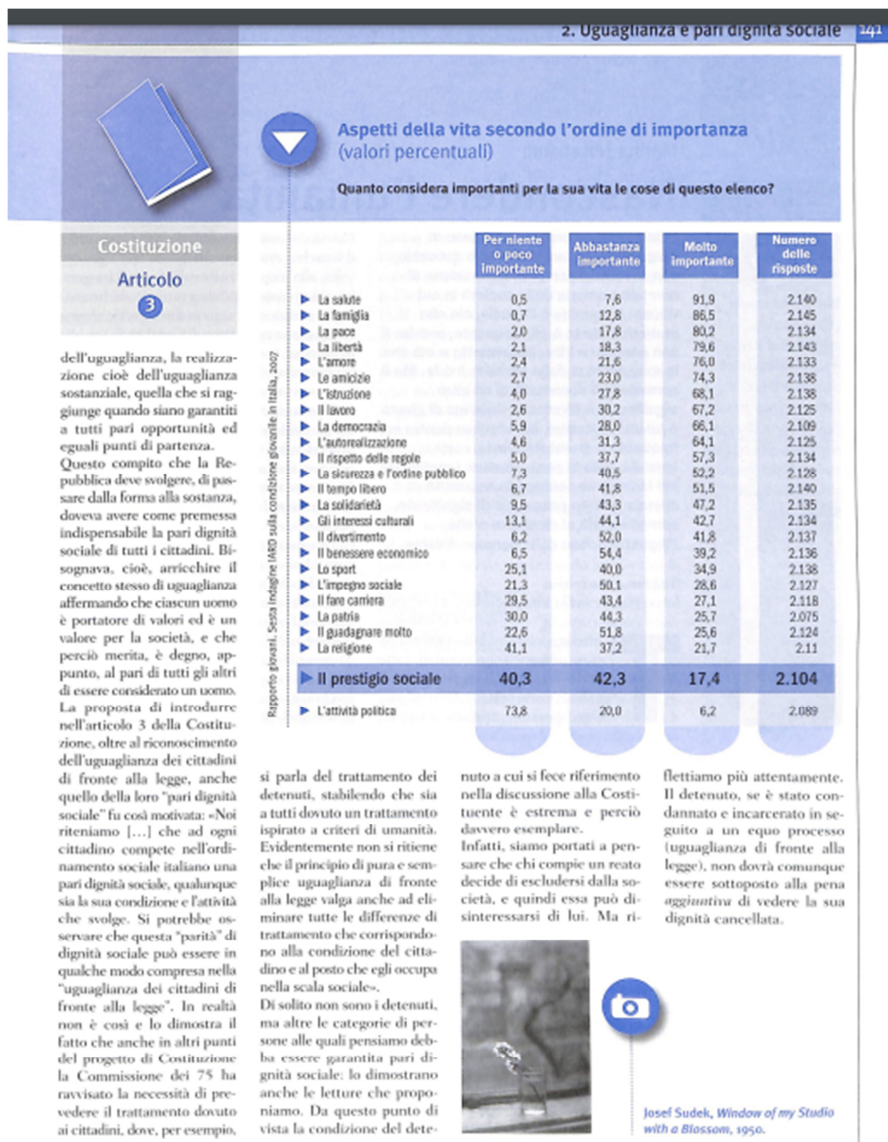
2. Uguaglianza e pari dignità sociale 141

Aspetti della vita secondo l'ordine di importanza (valori percentuali)

Quanto considera importanti per la sua vita le cose di questo elenco?

Costituzione

Articolo 3

| | Per niente o poco importante | Abbastanza importante | Molto importante | Numero delle risposte |
|---|---|---|---|---|
| La salute | 0,5 | 7,6 | 91,9 | 2.140 |
| La famiglia | 0,7 | 12,8 | 86,5 | 2.145 |
| La pace | 2,0 | 17,8 | 80,2 | 2.134 |
| La libertà | 2,1 | 18,3 | 79,6 | 2.143 |
| L'amore | 2,4 | 21,6 | 76,0 | 2.133 |
| Le amicizie | 2,7 | 23,0 | 74,3 | 2.138 |
| L'istruzione | 4,0 | 27,8 | 68,1 | 2.138 |
| Il lavoro | 2,6 | 30,2 | 67,2 | 2.125 |
| La democrazia | 5,9 | 28,0 | 66,1 | 2.109 |
| L'autorealizzazione | 4,6 | 31,3 | 64,1 | 2.125 |
| Il rispetto delle regole | 5,0 | 37,7 | 57,3 | 2.134 |
| La sicurezza e l'ordine pubblico | 7,3 | 40,5 | 52,2 | 2.128 |
| Il tempo libero | 6,7 | 41,8 | 51,5 | 2.140 |
| La solidarietà | 9,5 | 43,3 | 47,2 | 2.135 |
| Gli interessi culturali | 13,1 | 44,1 | 42,7 | 2.134 |
| Il divertimento | 6,2 | 52,0 | 41,8 | 2.137 |
| Il benessere economico | 6,5 | 54,4 | 39,2 | 2.136 |
| Lo sport | 25,1 | 40,0 | 34,9 | 2.138 |
| L'impegno sociale | 21,3 | 50,1 | 28,6 | 2.127 |
| Il fare carriera | 29,5 | 43,4 | 27,1 | 2.118 |
| La patria | 30,0 | 44,3 | 25,7 | 2.075 |
| Il guadagnare molto | 22,6 | 51,8 | 25,6 | 2.124 |
| La religione | 41,1 | 37,2 | 21,7 | 2.11 |
| Il prestigio sociale | 40,3 | 42,3 | 17,4 | 2.104 |
| L'attività politica | 73,8 | 20,0 | 6,2 | 2.089 |

Rapporto giovani. Sesta indagine IARD sulla condizione giovanile in Italia, 2007

dell'uguaglianza, la realizzazione cioè dell'uguaglianza sostanziale, quella che si raggiunge quando siano garantiti a tutti pari opportunità ed eguali punti di partenza.
Questo compito che la Repubblica deve svolgere, di passare dalla forma alla sostanza, doveva avere come premessa indispensabile la pari dignità sociale di tutti i cittadini. Bisognava, cioè, arricchire il concetto stesso di uguaglianza affermando che ciascun uomo è portatore di valori ed è un valore per la società, e che perciò merita, è degno, appunto, al pari di tutti gli altri di essere considerato un uomo.
La proposta di introdurre nell'articolo 3 della Costituzione, oltre al riconoscimento dell'uguaglianza dei cittadini di fronte alla legge, anche quello della loro "pari dignità sociale" fu così motivata: «Noi riteniamo [...] che ad ogni cittadino compete nell'ordinamento sociale italiano una pari dignità sociale, qualunque sia la sua condizione e l'attività che svolge. Si potrebbe osservare che questa "parità" di dignità sociale può essere in qualche modo compresa nella "uguaglianza dei cittadini di fronte alla legge". In realtà non è così e lo dimostra il fatto che anche in altri punti del progetto di Costituzione la Commissione dei 75 ha ravvisato la necessità di prevedere il trattamento dovuto ai cittadini, dove, per esempio,

si parla del trattamento dei detenuti, stabilendo che sia a tutti dovuto un trattamento ispirato a criteri di umanità. Evidentemente non si ritiene che il principio di pura e semplice uguaglianza di fronte alla legge valga anche ad eliminare tutte le differenze di trattamento che corrispondono alla condizione del cittadino e al posto che egli occupa nella scala sociale».
Di solito non sono i detenuti, ma altre le categorie di persone alle quali pensiamo debba essere garantita pari dignità sociale: lo dimostrano anche le letture che proponiamo. Da questo punto di vista la condizione del dete-

nuto a cui si fece riferimento nella discussione alla Costituente è estrema e perciò davvero esemplare.
Infatti, siamo portati a pensare che chi compie un reato decide di escludersi dalla società, e quindi essa può disinteressarsi di lui. Ma ri-

flettiamo più attentamente. Il detenuto, se è stato condannato e incarcerato in seguito a un equo processo (uguaglianza di fronte alla legge), non dovrà comunque essere sottoposto alla pena aggiuntiva di vedere la sua dignità cancellata.

Josef Sudek, Window of my Studio with a Blossom, 1950.